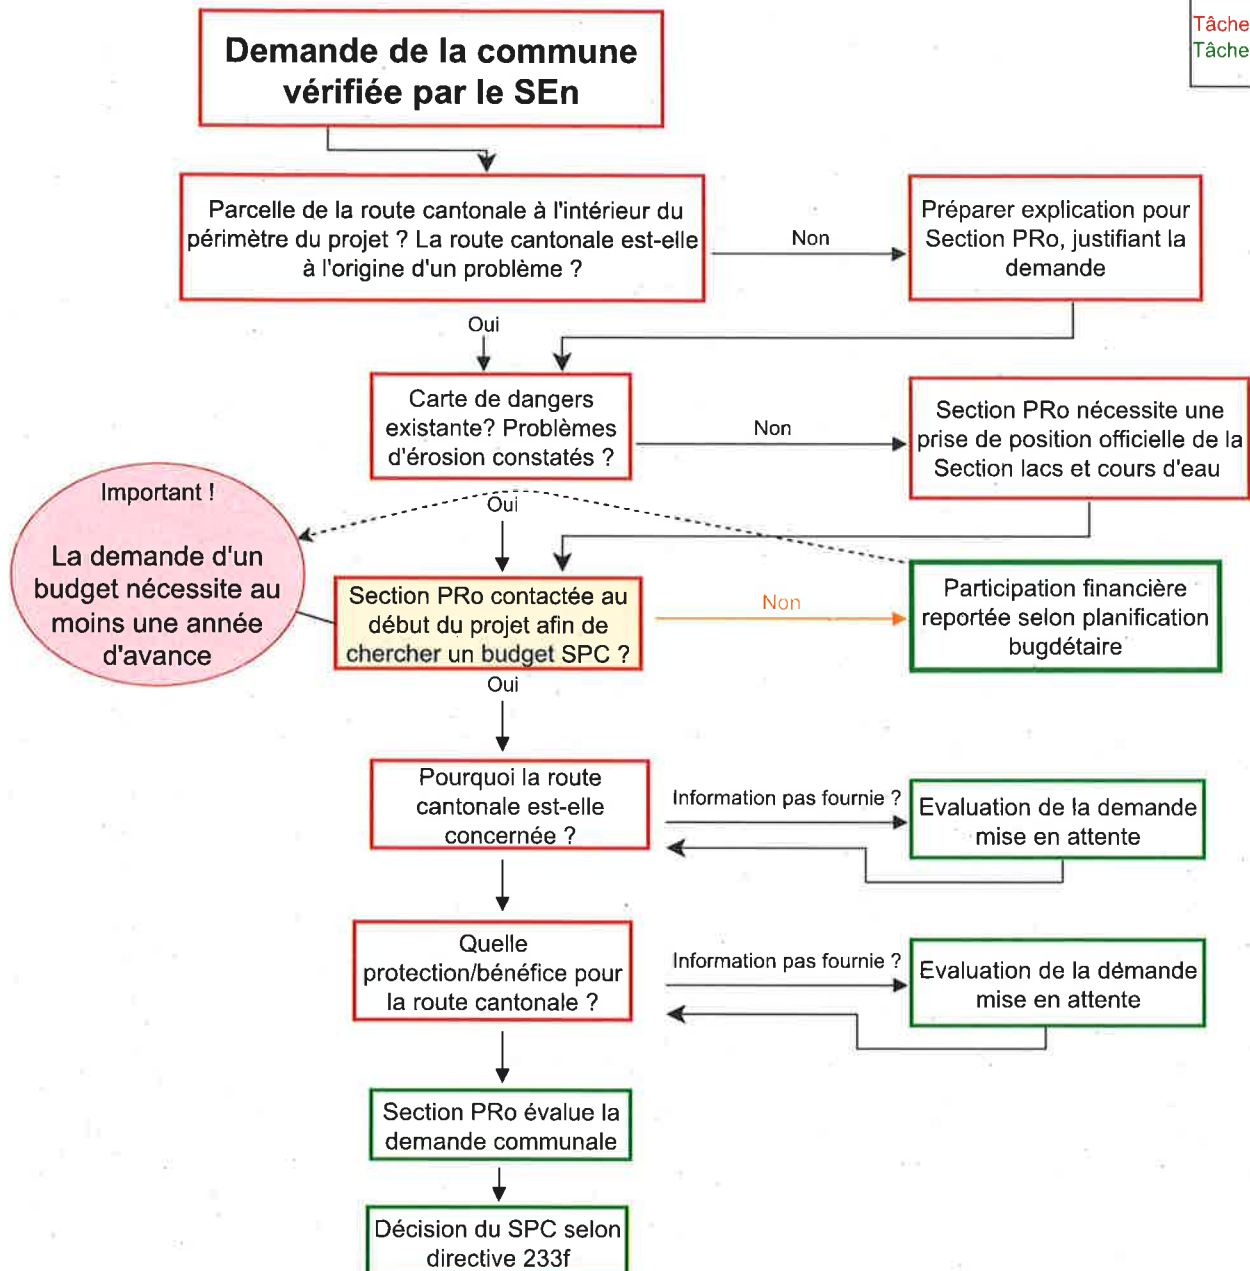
Tâche
Tâche

Demande de la commune vérifiée par le SEn

Parcelle de la route cantonale à l'intérieur du périmètre du projet ? La route cantonale est-elle à l'origine d'un problème ?

Non

Préparer explication pour Section PRo, justifiant la demande

Oui

Carte de dangers existante? Problèmes d'érosion constatés ?

Non

Section PRo nécessite une prise de position officielle de la Section lacs et cours d'eau

Important !

La demande d'un budget nécessite au moins une année d'avance

Oui

Section PRo contactée au début du projet afin de chercher un budget SPC ?

Non

Participation financière reportée selon planification bugdétaire

Oui

Pourquoi la route cantonale est-elle concernée ?

Information pas fournie ?

Evaluation de la demande mise en attente

Quelle protection/bénéfice pour la route cantonale ?

Information pas fournie ?

Evaluation de la démande mise en attente

Section PRo évalue la demande communale

Décision du SPC selon directive 233f